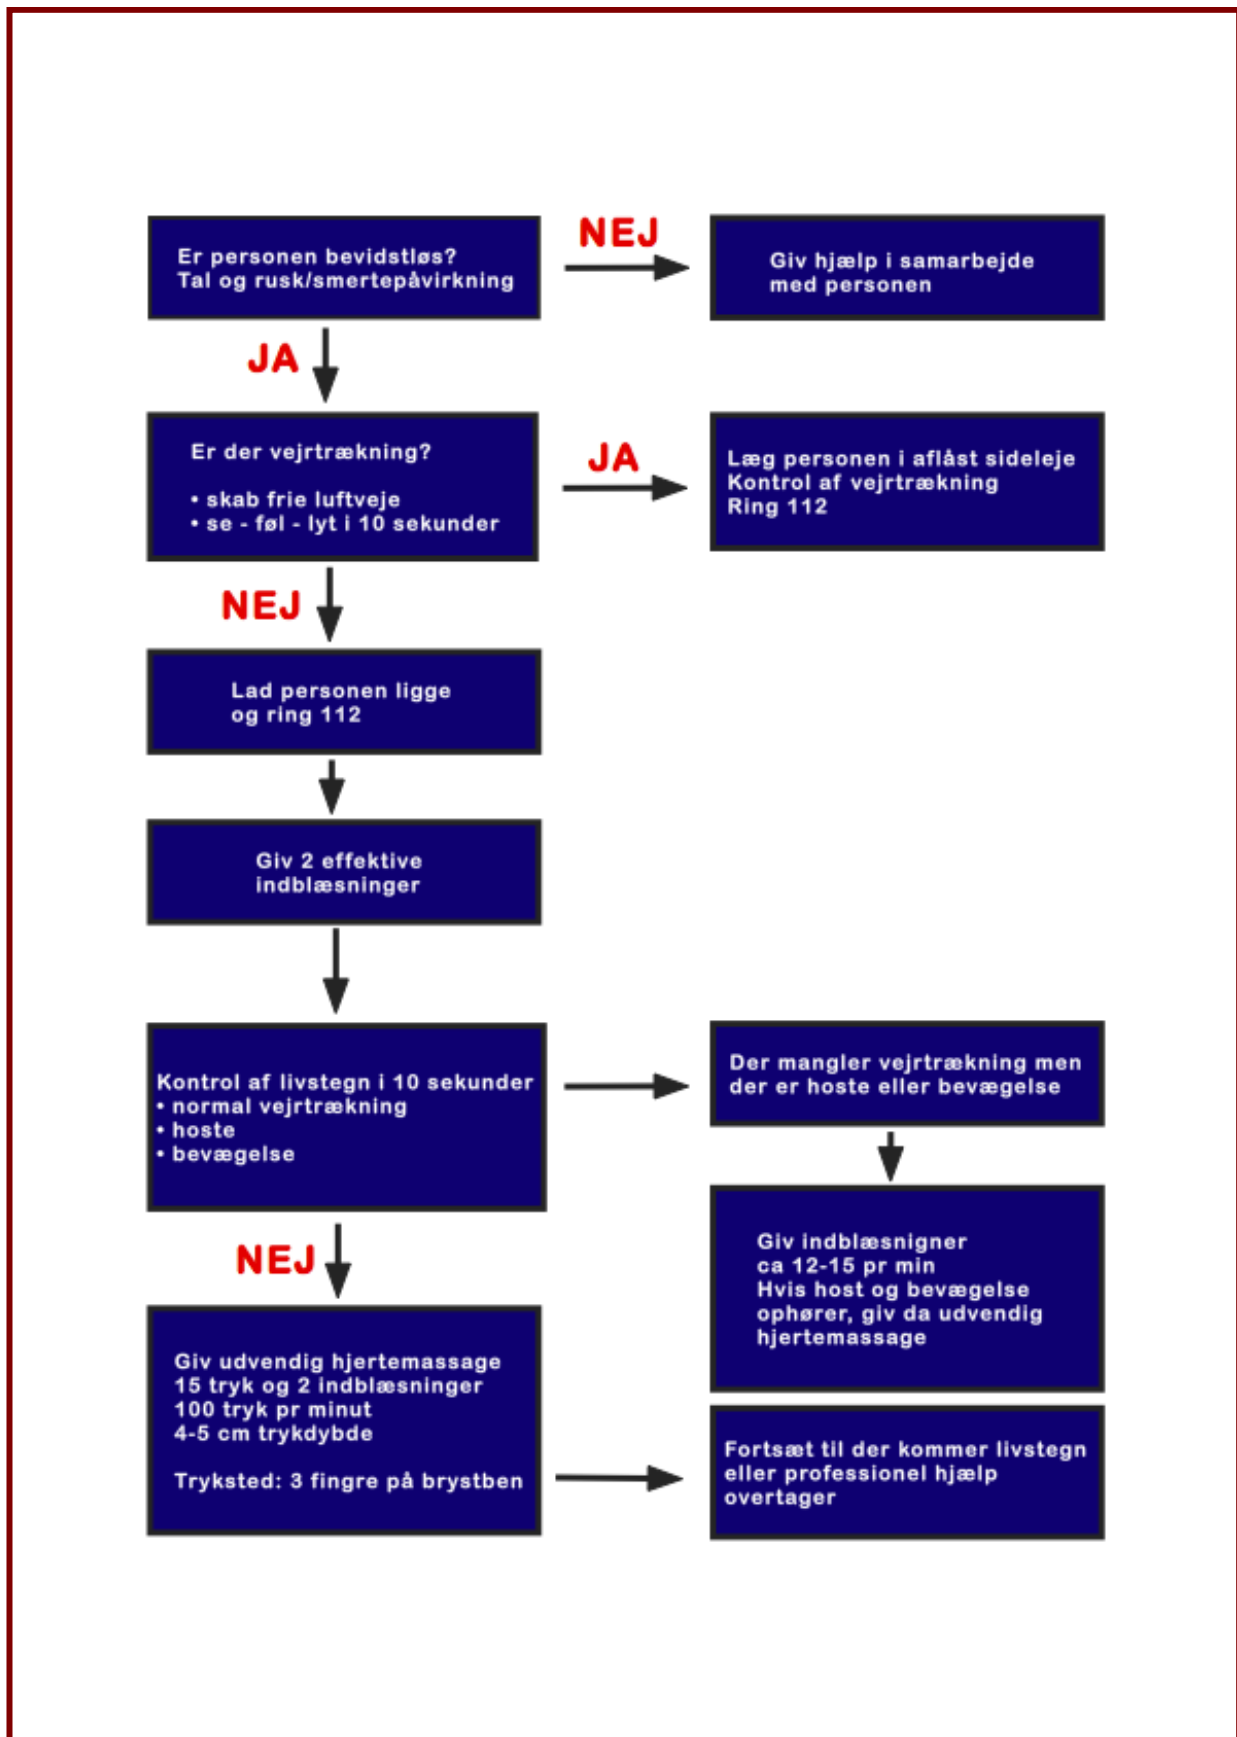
Er personen bevidstløs?
Tal og rusk/smertepåvirkning

NEJ

Giv hjælp i samarbejde med personen

JA

Er der vejrtrækning?

• skab frie luftveje
• se - føl - lyt i 10 sekunder

JA

Læg personen i aflåst sideleje
Kontrol af vejrtrækning
Ring 112

NEJ

Lad personen ligge og ring 112

Giv 2 effektive indblæsninger

Kontrol af livstegn i 10 sekunder
• normal vejrtrækning
• hoste
• bevægelse

Der mangler vejrtrækning men der er hoste eller bevægelse

Giv indblæsnigner
ca 12-15 pr min
Hvis host og bevægelse ophører, giv da udvendig hjertemassage

NEJ

Giv udvendig hjertemassage
15 tryk og 2 indblæsninger
100 tryk pr minut
4-5 cm trykdybde

Tryksted: 3 fingre på brystben

Fortsæt til der kommer livstegn eller professionel hjælp overtager